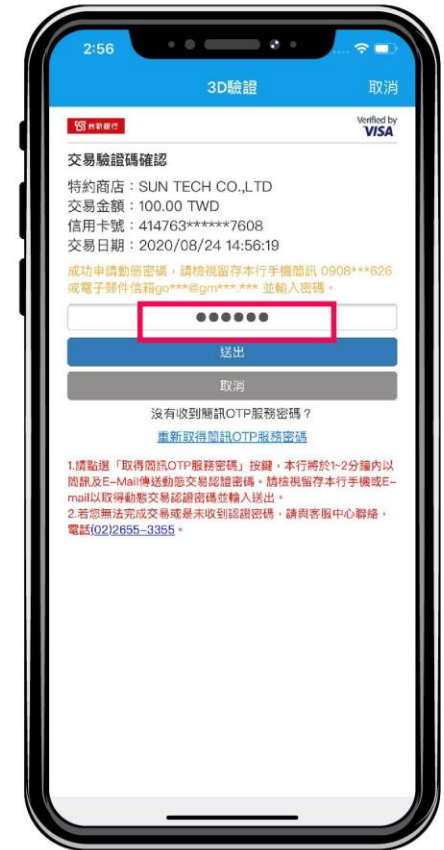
2:56

3D驗證

取消

台新銀行

Verified by VISA

交易驗證碼確認

特約商店：SUN TECH CO.,LTD
交易金額：100.00 TWD
信用卡號：414763******7608
交易日期：2020/08/24 14:56:19

成功申請動態密碼，請檢視留存本行手機簡訊 0908***626 或電子郵件信箱go***@gm***.*** 並輸入密碼。

●●●●●●

送出

取消

沒有收到簡訊OTP服務密碼？

重新取得簡訊OTP服務密碼

1.請點選「取得簡訊OTP服務密碼」按鍵，本行將於1~2分鐘內以簡訊及E-Mail傳送動態交易認證密碼。請檢視留存本行手機或E-mail以取得動態交易認證密碼並輸入送出。
2.若您無法完成交易或是未收到認證密碼，請與客服中心聯絡，電話(02)2655-3355。